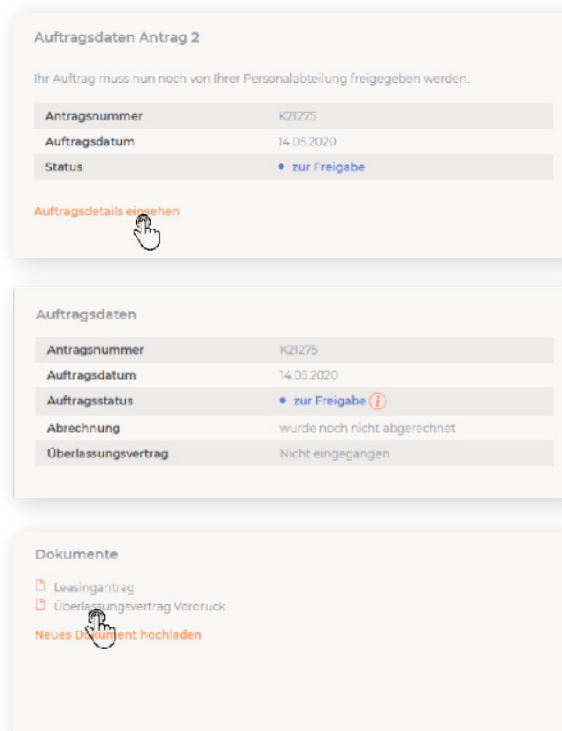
Auftragsdaten Antrag 2

Ihr Auftrag muss nun noch von Ihrer Personalabteilung freigegeben werden.

| | |
|---|---|
| Antragsnummer | K21275 |
| Auftragsdatum | 14.05.2020 |
| Status | • zur Freigabe |

Auftragsdetails einsehen

Auftragsdaten

| | |
|---|---|
| Antragsnummer | K21275 |
| Auftragsdatum | 14.05.2020 |
| Auftragsstatus | • zur Freigabe |
| Abrechnung | wurde noch nicht abgerechnet |
| Überlassungsvertrag | Nicht eingegangen |

Dokumente

Leasingantrag
Überlassungsvertrag Vordruck
Neues Dokument hochladen